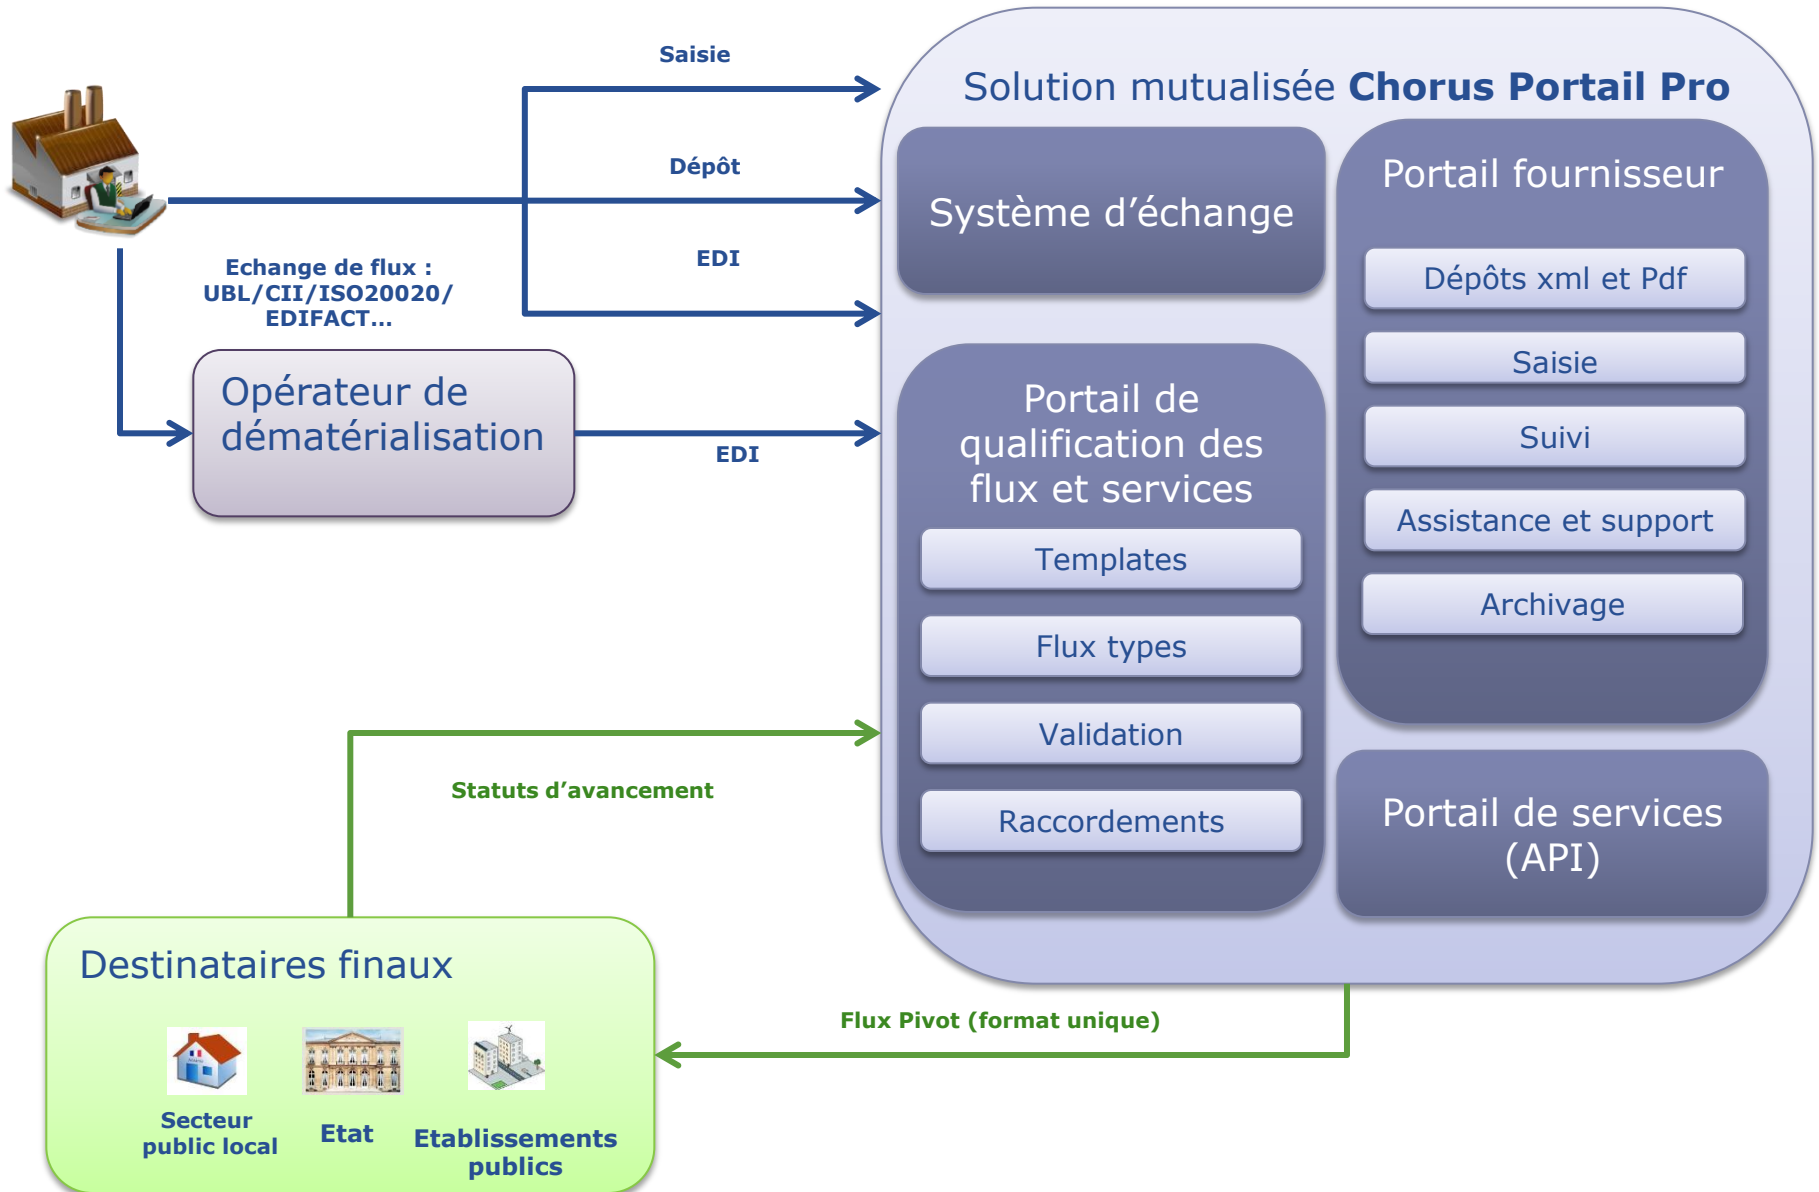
Saisie

Dépôt

EDI

Echange de flux : UBL/CII/ISO20020/ EDIFACT…

Opérateur de dématérialisation

EDI

Solution mutualisée **Chorus Portail Pro**

Système d'échange

Portail de qualification des flux et services

Templates

Flux types

Validation

Raccordements

Portail fournisseur

Dépôts xml et Pdf

Saisie

Suivi

Assistance et support

Archivage

Portail de services (API)

Statuts d'avancement

Flux Pivot (format unique)

Destinataires finaux

Secteur public local

Etat

Etablissements publics